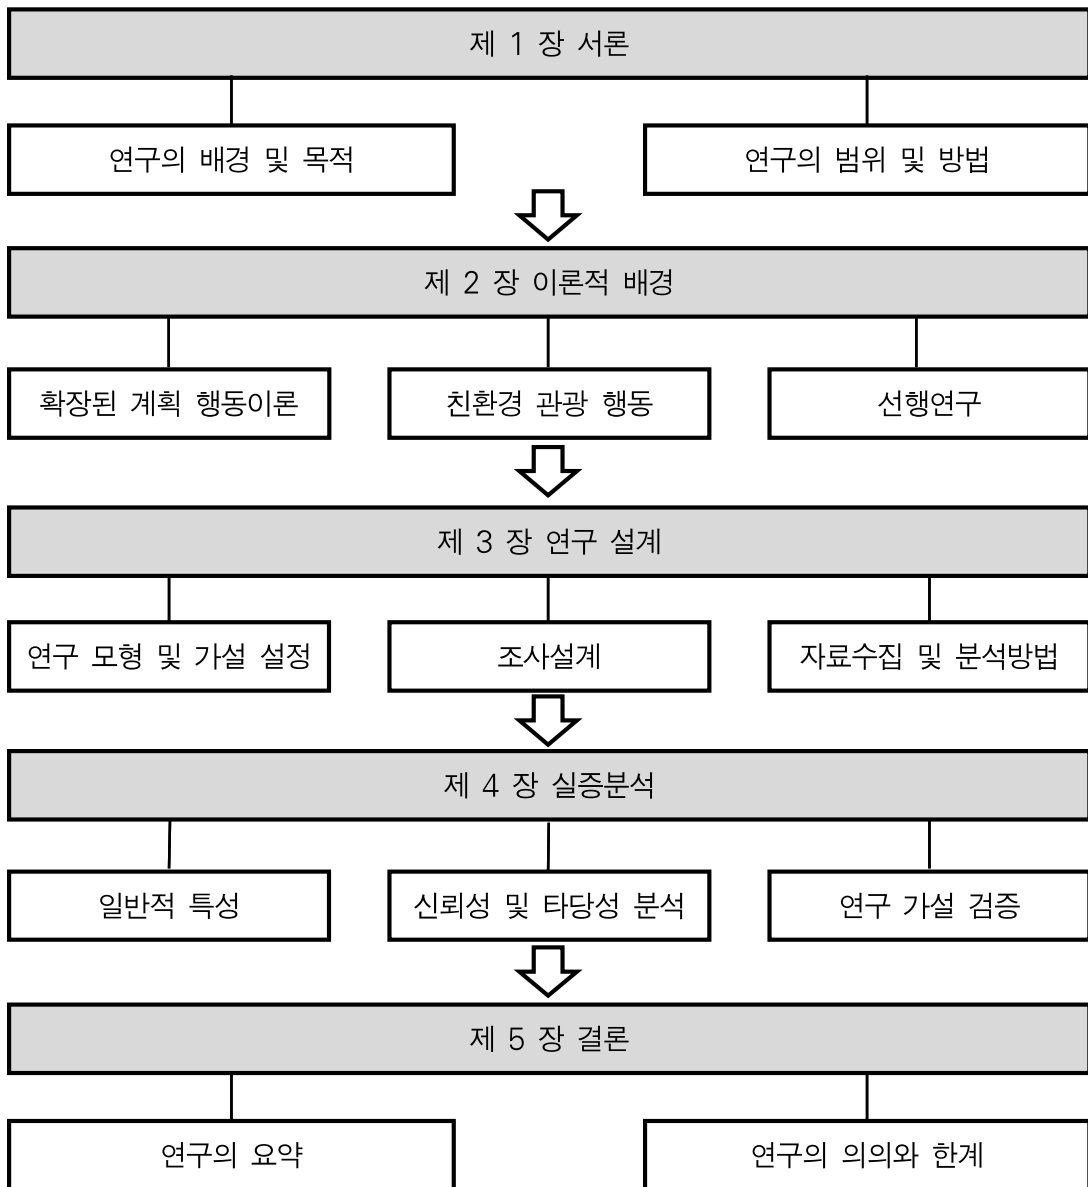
제 1 장 서론

연구의 배경 및 목적

연구의 범위 및 방법

제 2 장 이론적 배경

확장된 계획 행동이론

친환경 관광 행동

선행연구

제 3 장 연구 설계

연구 모형 및 가설 설정

조사설계

자료수집 및 분석방법

제 4 장 실증분석

일반적 특성

신뢰성 및 타당성 분석

연구 가설 검증

제 5 장 결론

연구의 요약

연구의 의의와 한계